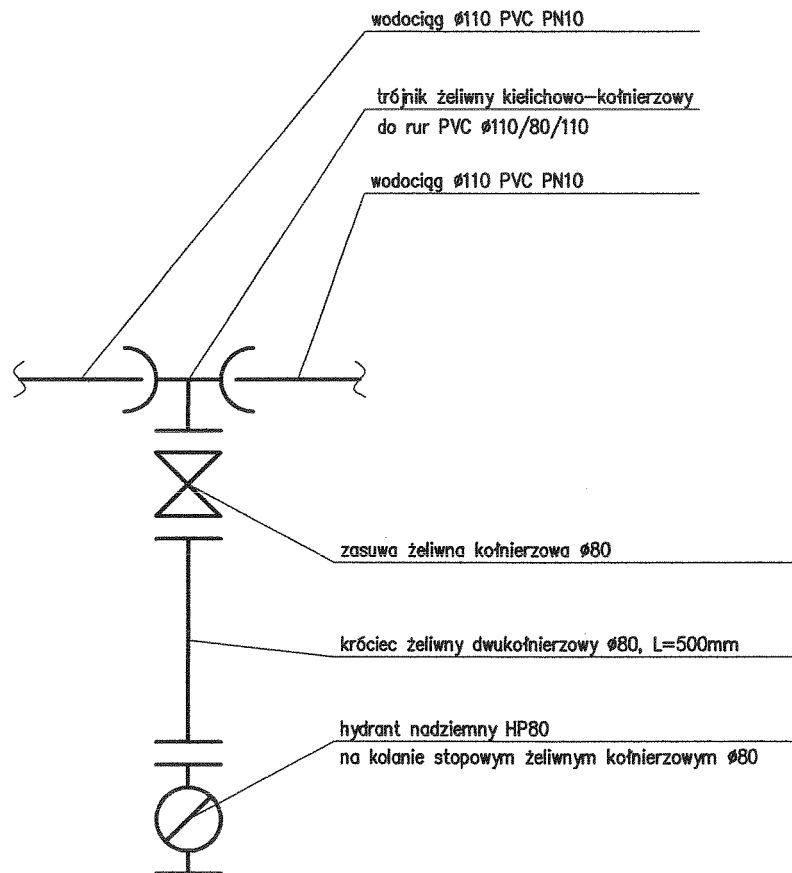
wodociąg ø110 PVC PN10

trójnik żeliwny kielichowo-kołnierzowy
do rur PVC ø110/80/110

wodociąg ø110 PVC PN10

zasuwa żeliwna kołnierzowa ø80

króciec żeliwny dwukołnierzowy ø80, L=500mm

hydrant nadziemny HP80
na kolanie stopowym żeliwnym kołnierzowym ø80